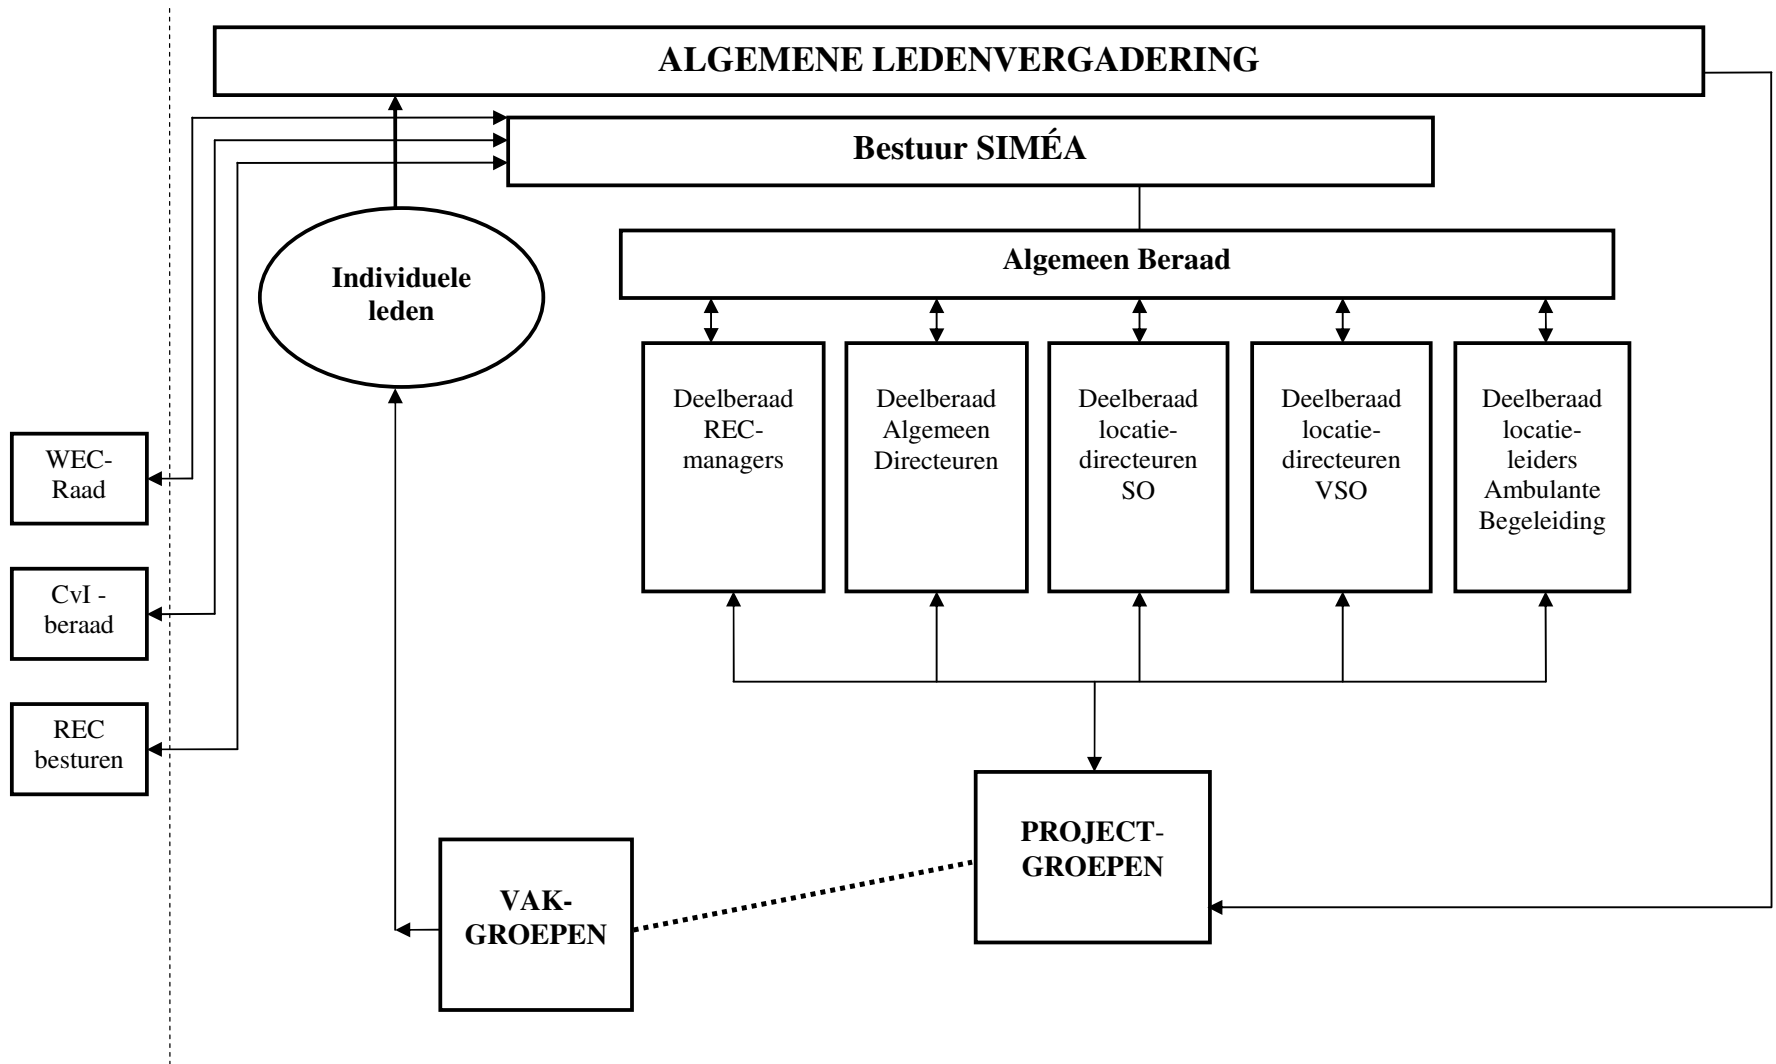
ALGEMENE LEDENVERGADERING

Bestuur SIMÉA

Individuele leden

Algemeen Beraad

Deelberaad REC-managers

Deelberaad Algemeen Directeuren

Deelberaad locatie-directeuren SO

Deelberaad locatie-directeuren VSO

Deelberaad locatie-leiders Ambulante Begeleiding

WEC-Raad

CvI - beraad

REC besturen

PROJECT-GROEPEN

VAK-GROEPEN